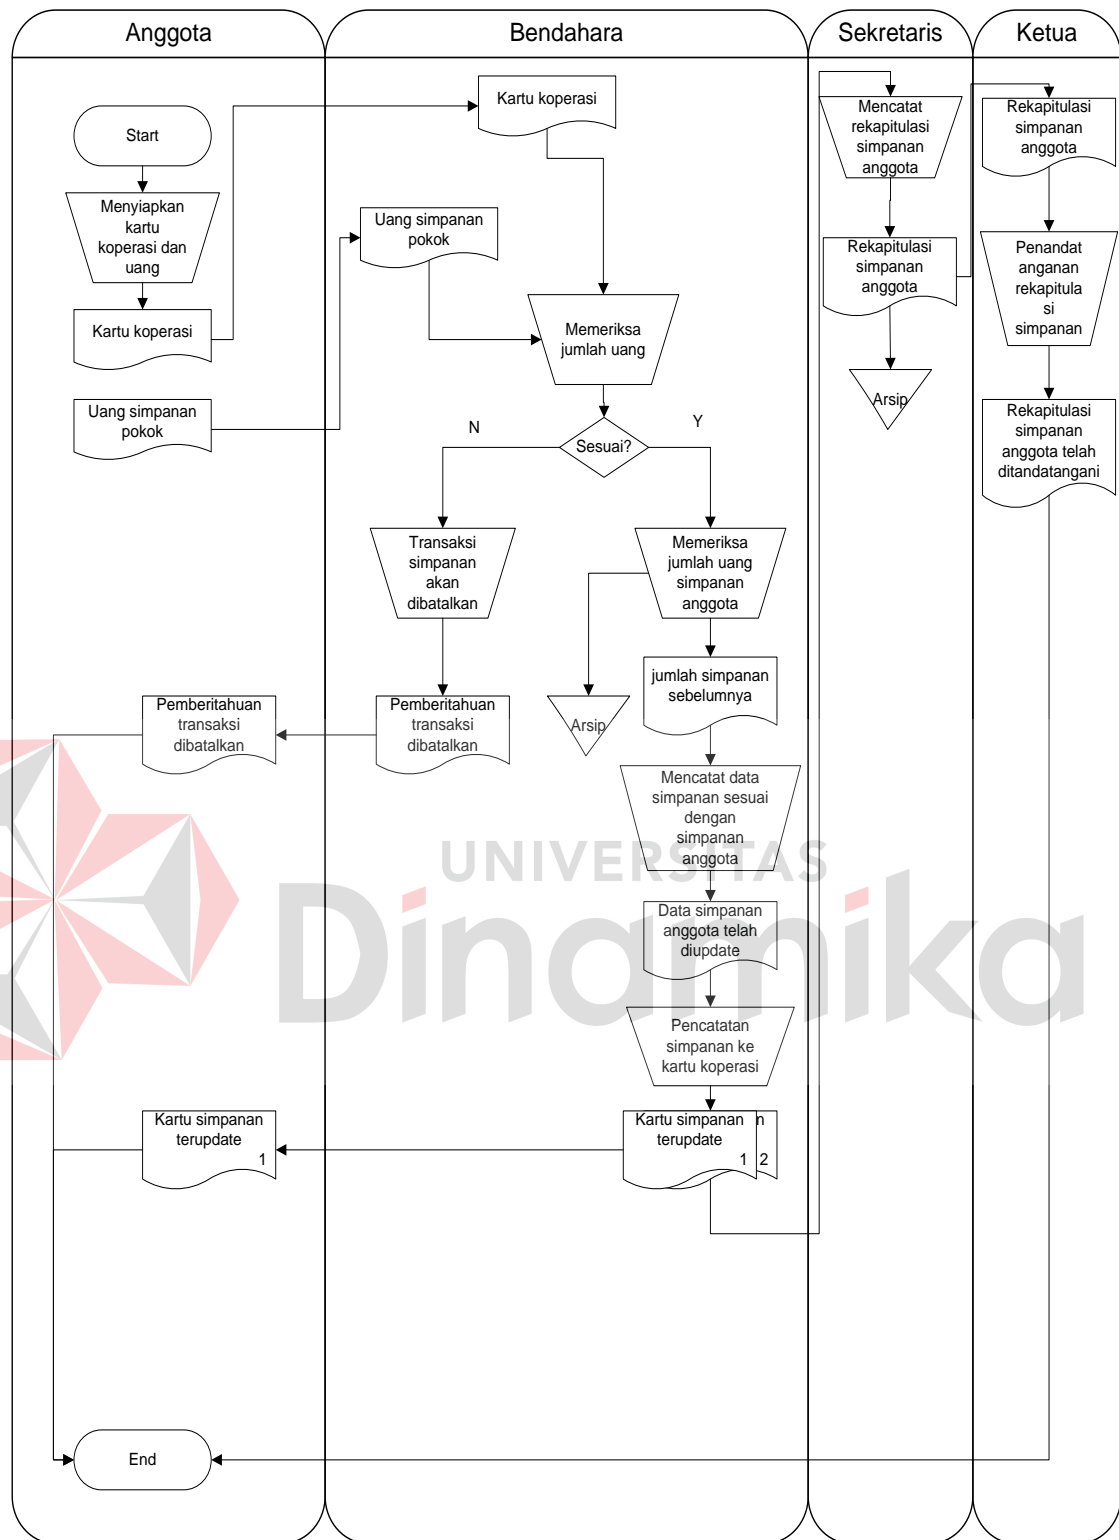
Anggota

Bendahara

Sekretaris

Ketua

Start

Menyiapkan kartu koperasi dan uang

Kartu koperasi

Uang simpanan pokok

Kartu koperasi

Uang simpanan pokok

Memeriksa jumlah uang

N

Y

Sesuai?

Transaksi simpanan akan dibatalkan

Memeriksa jumlah uang simpanan anggota

Arsip

jumlah simpanan sebelumnya

Pemberitahuan transaksi dibatalkan

Pemberitahuan transaksi dibatalkan

Mencatat data simpanan sesuai dengan simpanan anggota

Data simpanan anggota telah diupdate

Pencatatan simpanan ke kartu koperasi

Kartu simpanan terupdate 1

Kartu simpanan terupdate 1 n 2

End

Mencatat rekapitulasi simpanan anggota

Rekapitulasi simpanan anggota

Arsip

Rekapitulasi simpanan anggota

Penandat anganan rekapitula si simpanan

Rekapitulasi simpanan anggota telah ditandatangani

UNIVERSITAS Dinamika